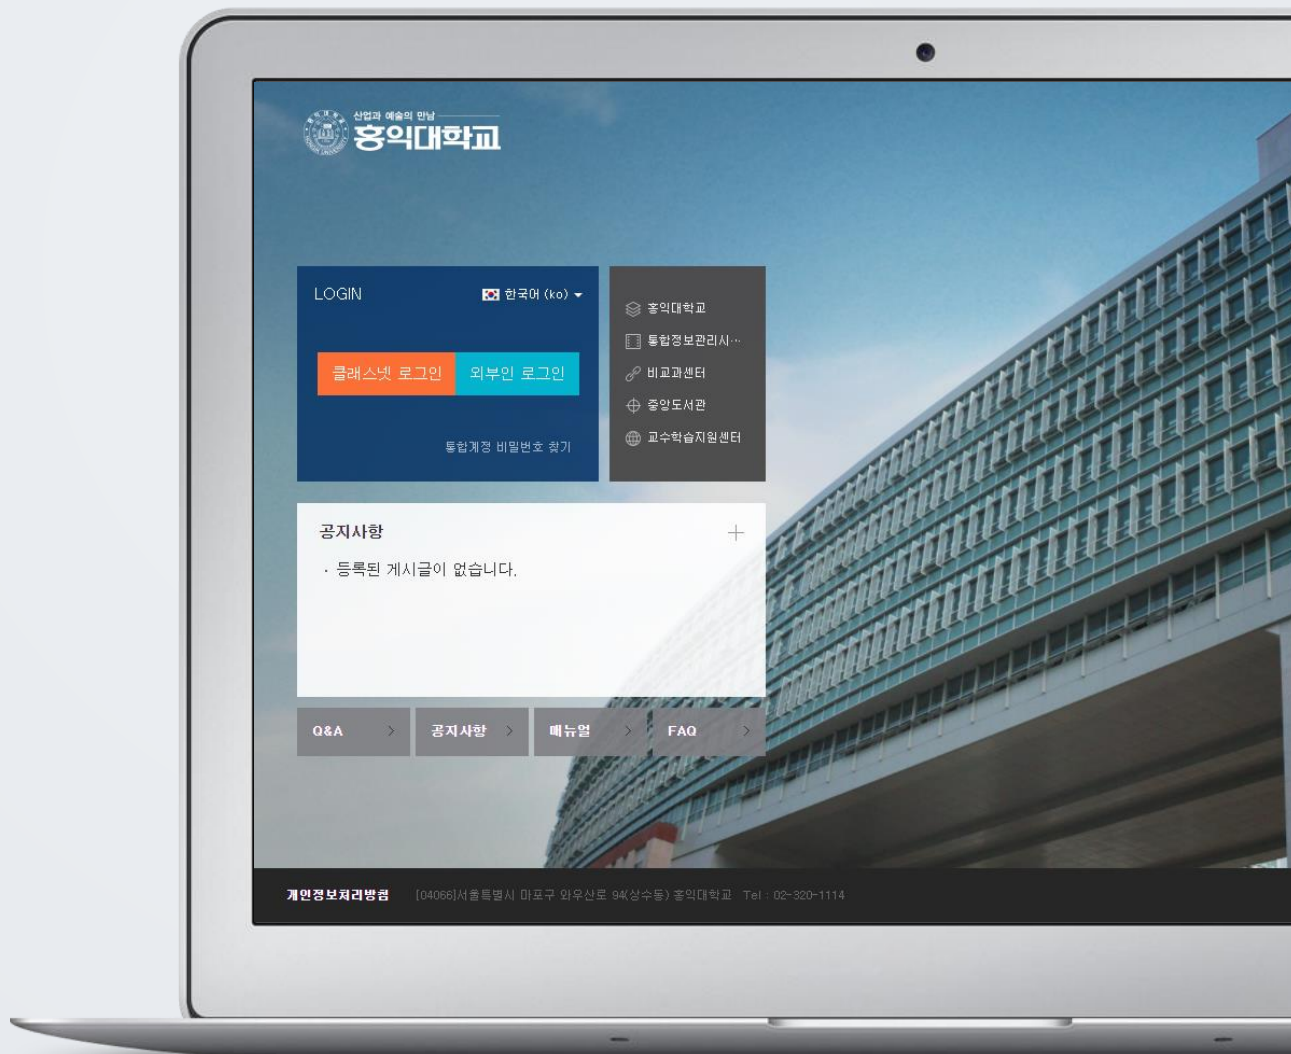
산업과 예술의 만남
홍익대학교

LOGIN
한국어 (ko)

클래스넷 로그인
외부인 로그인

통합계정 비밀번호 찾기

홍익대학교
통합정보관리시...
비교과센터
중앙도서관
교수학습지원센터

공지사항
· 등록된 게시글이 없습니다.

Q&A
공지사항
매뉴얼
FAQ

개인정보처리방침 [04066]서울특별시 마포구 와우산로 94(상수동) 홍익대학교 Tel : 02-320-1114